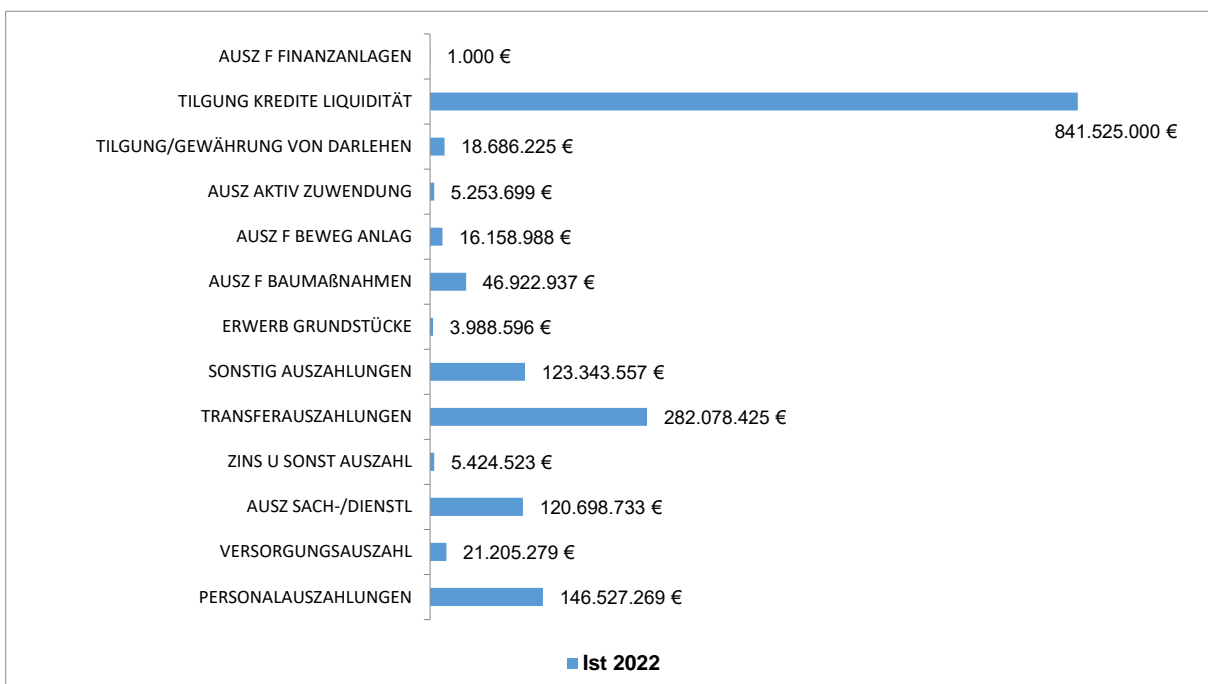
| | |
|---|---|
| AUSZ F FINANZANLAGEN | 1.000 € |
| TILGUNG KREDITE LIQUIDITÄT | 841.525.000 € |
| TILGUNG/GEWÄHRUNG VON DARLEHEN | 18.686.225 € |
| AUSZ AKTIV ZUWENDUNG | 5.253.699 € |
| AUSZ F BEWEG ANLAG | 16.158.988 € |
| AUSZ F BAUMAßNAHMEN | 46.922.937 € |
| ERWERB GRUNDSTÜCKE | 3.988.596 € |
| SONSTIG AUSZAHLUNGEN | 123.343.557 € |
| TRANSFERAUSZAHLUNGEN | 282.078.425 € |
| ZINS U SONST AUSZAHL | 5.424.523 € |
| AUSZ SACH-/DIENSTL | 120.698.733 € |
| VERSORGUNGSAUSZAHL | 21.205.279 € |
| PERSONALAUSZAHLUNGEN | 146.527.269 € |

Ist 2022